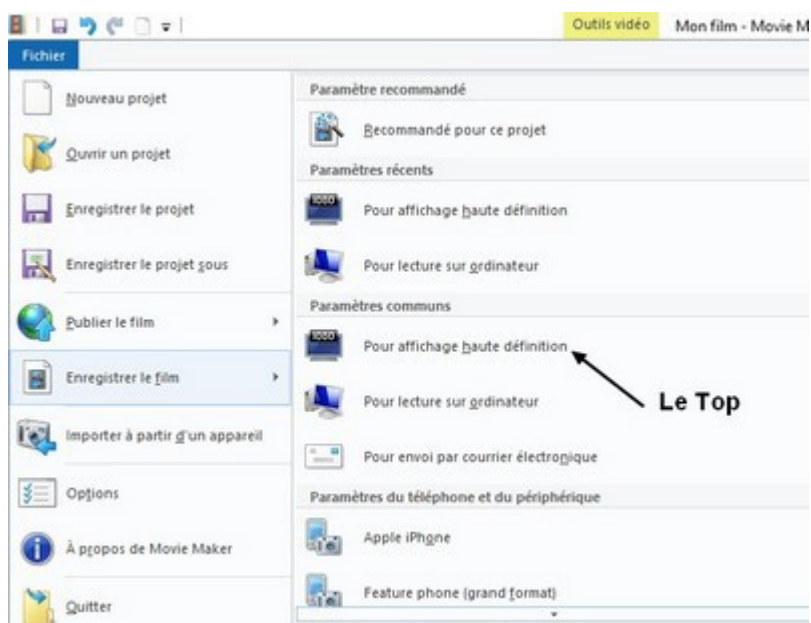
Outils vidéo
Mon film - Movie M

Fichier

Nouveau projet

Ouvrir un projet

Enregistrer le projet

Enregistrer le projet sous

Publier le film

Enregistrer le film

Importer à partir d'un appareil

Options

À propos de Movie Maker

Quitter

Paramètre recommandé

Recommandé pour ce projet

Paramètres récents

Pour affichage haute définition

Pour lecture sur ordinateur

Paramètres communs

Pour affichage haute définition

Le Top

Pour lecture sur ordinateur

Pour envoi par courrier électronique

Paramètres du téléphone et du périphérique

Apple iPhone

Feature phone (grand format)